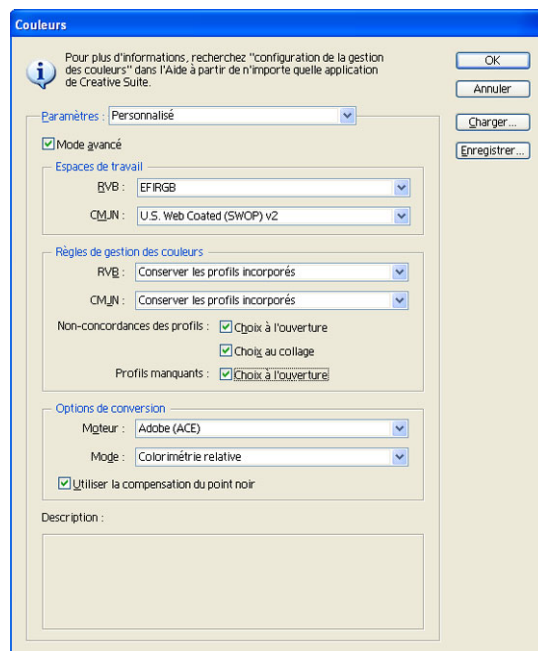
Couleurs

Pour plus d'informations, recherchez "configuration de la gestion des couleurs" dans l'Aide à partir de n'importe quelle application de Creative Suite.

OK
Annuler
Charger...
Enregistrer...

Paramètres : Personnalisé

Mode avancé

Espaces de travail
RVB : EFIRGB
CMJN : U.S. Web Coated (SWOP) v2

Règles de gestion des couleurs
RVB : Conserver les profils incorporés
CMJN : Conserver les profils incorporés
Non-concordances des profils : Choix à l'ouverture
Choix au collage
Profils manquants : Choix à l'ouverture

Options de conversion
Moteur : Adobe (ACE)
Mode : Colorimétrie relative
Utiliser la compensation du point noir

Description :